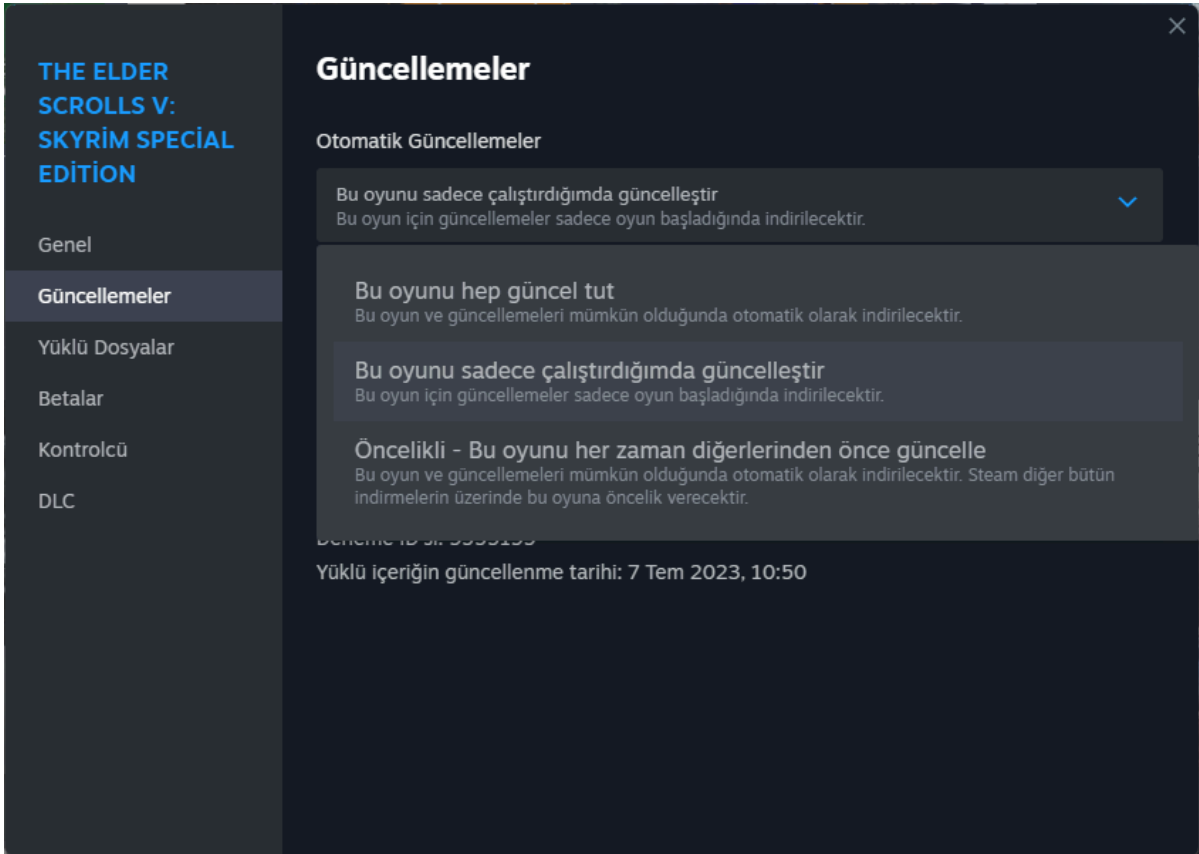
THE ELDER SCROLLS V: SKYRİM SPECİAL EDİTİON

Genel

Güncellemeler

Yüklü Dosyalar

Betalar

Kontrolcü

DLC

×

Güncellemeler

Otomatik Güncellemeler

Bu oyunu sadece çalıştırdığımda güncelleştir
Bu oyun için güncellemeler sadece oyun başladığında indirilecektir.

Bu oyunu hep güncel tut
Bu oyun ve güncellemeleri mümkün olduğunda otomatik olarak indirilecektir.

Bu oyunu sadece çalıştırdığımda güncelleştir
Bu oyun için güncellemeler sadece oyun başladığında indirilecektir.

Öncelikli - Bu oyunu her zaman diğerlerinden önce güncelle
Bu oyun ve güncellemeleri mümkün olduğunda otomatik olarak indirilecektir. Steam diğer bütün indirmelerin üzerinde bu oyuna öncelik verecektir.

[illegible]

Yüklü içeriğin güncellenme tarihi: 7 Tem 2023, 10:50